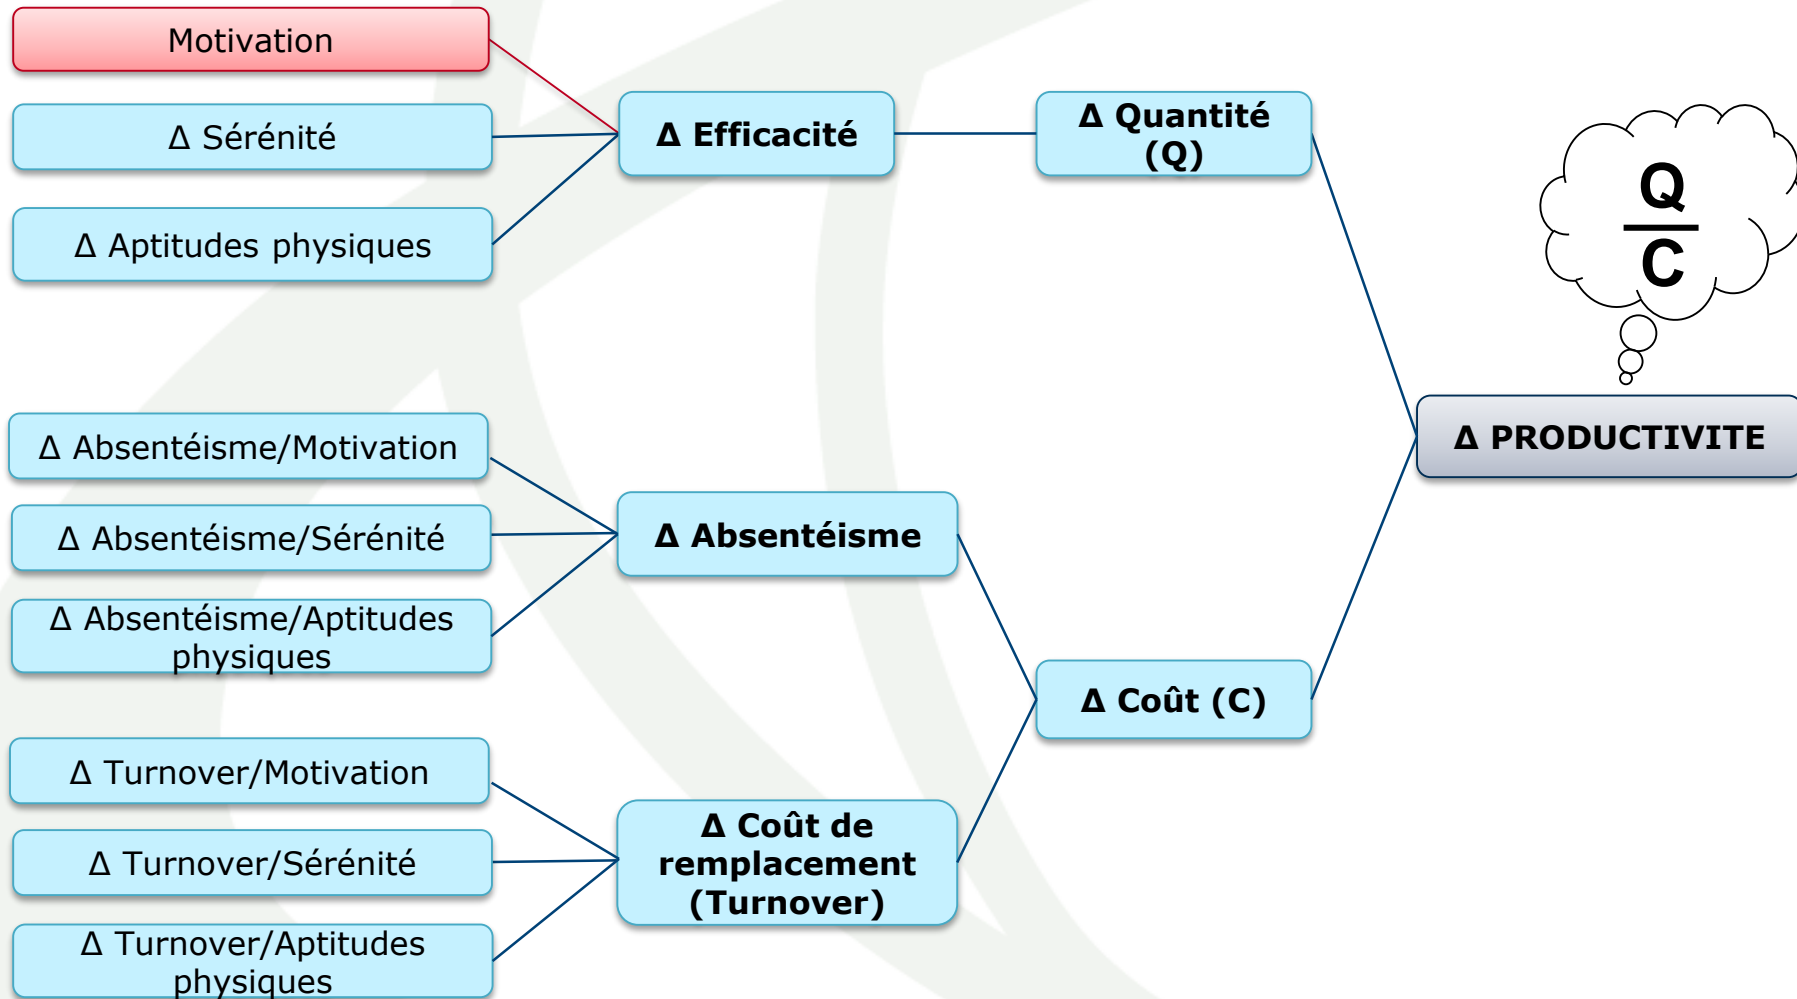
Motivation

Δ Sérénité

Δ Aptitudes physiques

Δ Efficacité

Δ Quantité (Q)

$\frac{Q}{C}$

Δ PRODUCTIVITE

Δ Absentéisme/Motivation

Δ Absentéisme/Sérénité

Δ Absentéisme/Aptitudes physiques

Δ Absentéisme

Δ Coût (C)

Δ Turnover/Motivation

Δ Turnover/Sérénité

Δ Turnover/Aptitudes physiques

Δ Coût de remplacement (Turnover)